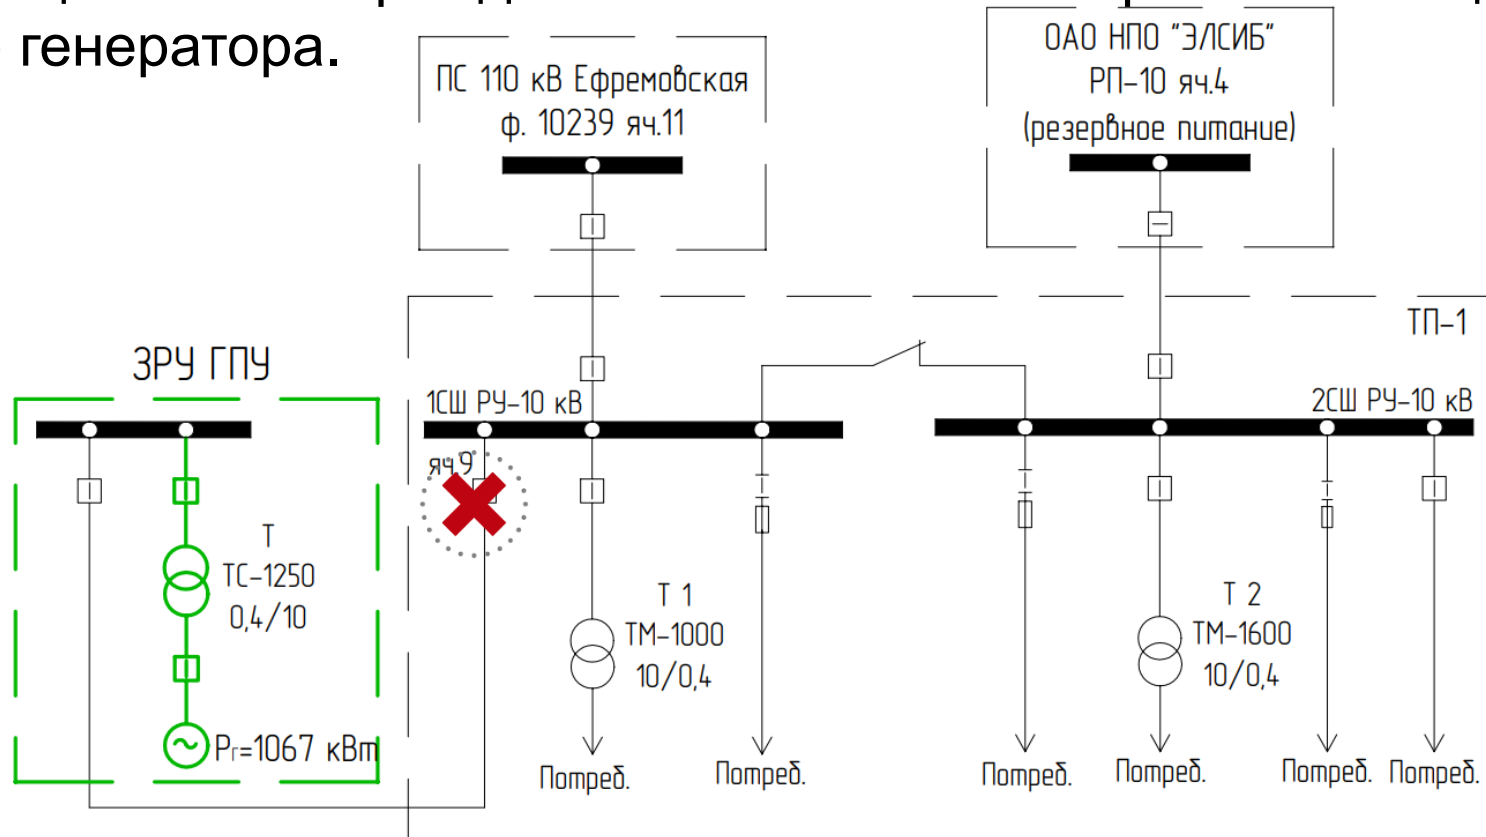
генератора.

ПС 110 кВ Ефремовская
ф. 10239 яч.11

ОАО НПО "ЭЛСИБ"
РП-10 яч.4
(резервное питание)

ТП-1

ЗРУ ГПУ

1СШ РУ-10 кВ

2СШ РУ-10 кВ

яч.9

Т
ТС-1250
0,4/10

$P_г$=1067 кВт

Т 1
ТМ-1000
10/0,4

Т 2
ТМ-1600
10/0,4

Потреб.

Потреб.

Потреб.

Потреб.

Потреб.

Потреб.